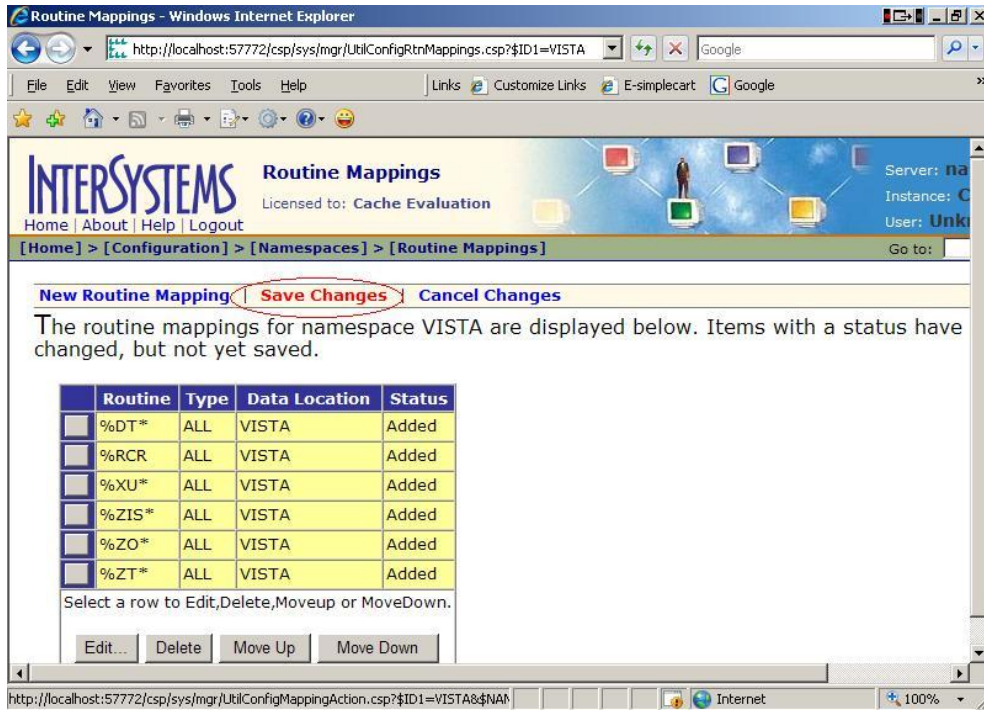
Routine Mappings - Windows Internet Explorer

http://localhost:57772/csp/sys/mgr/UtilConfigRtnMappings.csp?$ID1=VISTA

Google

File Edit View Favorites Tools Help

Links Customize Links E-simplecart Google

INTERSYSTEMS

Routine Mappings

Licensed to: Cache Evaluation

Server: na
Instance: C
User: Unk

Home | About | Help | Logout

[Home] > [Configuration] > [Namespaces] > [Routine Mappings]

Go to:

New Routine Mapping | Save Changes | Cancel Changes

The routine mappings for namespace VISTA are displayed below. Items with a status have changed, but not yet saved.

| | Routine | Type | Data Location | Status |
|---|---|---|---|---|
| | %DT* | ALL | VISTA | Added |
| | %RCR | ALL | VISTA | Added |
| | %XU* | ALL | VISTA | Added |
| | %ZIS* | ALL | VISTA | Added |
| | %ZO* | ALL | VISTA | Added |
| | %ZT* | ALL | VISTA | Added |

Select a row to Edit,Delete,Moveup or MoveDown.

Edit... Delete Move Up Move Down

http://localhost:57772/csp/sys/mgr/UtilConfigMappingAction.csp?$ID1=VISTA&$NAM

Internet

100%